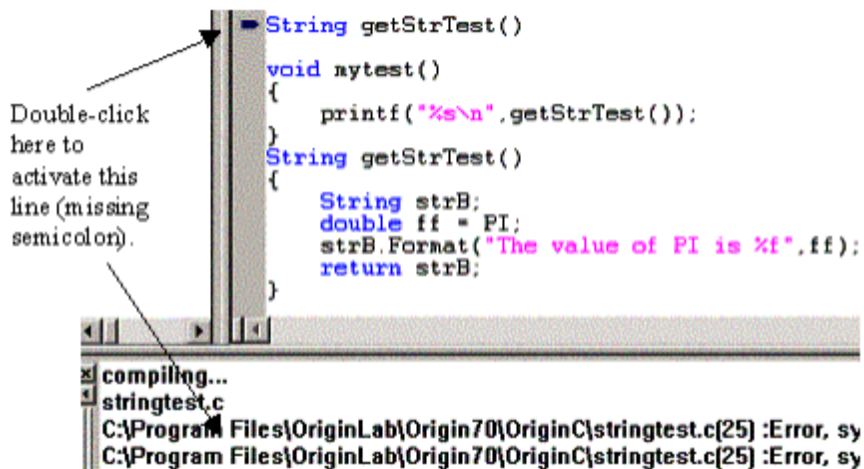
String getStrTest()

void mytest()
{
    printf("%s\n",getStrTest());
}
String getStrTest()
{
    String strB;
    double ff = PI;
    strB.Format("The value of PI is %f",ff);
    return strB;
}

Double-click here to activate this line (missing semicolon).

compiling...
stringtest.c
C:\Program Files\OriginLab\Origin70\OriginC\stringtest.c(25) :Error, sy
C:\Program Files\OriginLab\Origin70\OriginC\stringtest.c(25) :Error, sy